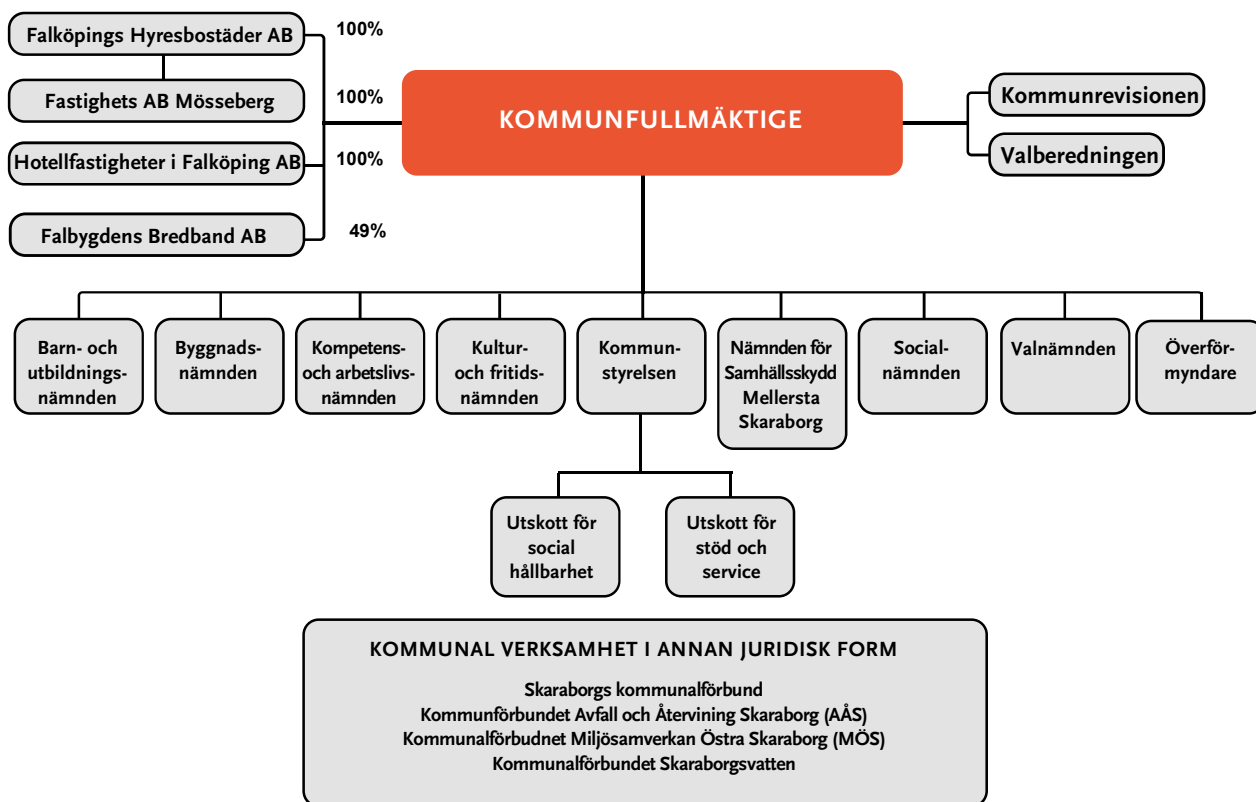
Falköpings Hyresbostäder AB

100%

Fastighets AB Mösseberg

100%

Hotellfastigheter i Falköping AB

100%

Falbygdens Bredband AB

49%

KOMMUNFULLMÄKTIGE

Kommunrevisionen

Valberedningen

Barn- och utbildningsnämnden

Byggnadsnämnden

Kompetens- och arbetslivsnämnden

Kultur- och fritidsnämnden

Kommunstyrelsen

Nämnden för Samhällsskydd Mellersta Skaraborg

Socialnämnden

Valnämnden

Överförmyndare

Utskott för social hållbarhet

Utskott för stöd och service

KOMMUNAL VERKSAMHET I ANNAN JURIDISK FORM

Skaraborgs kommunalförbund
Kommunförbundet Avfall och Återvining Skaraborg (AÅS)
Kommunalförbudnet Miljösamverkan Östra Skaraborg (MÖS)
Kommunalförbundet Skaraborgsvatten